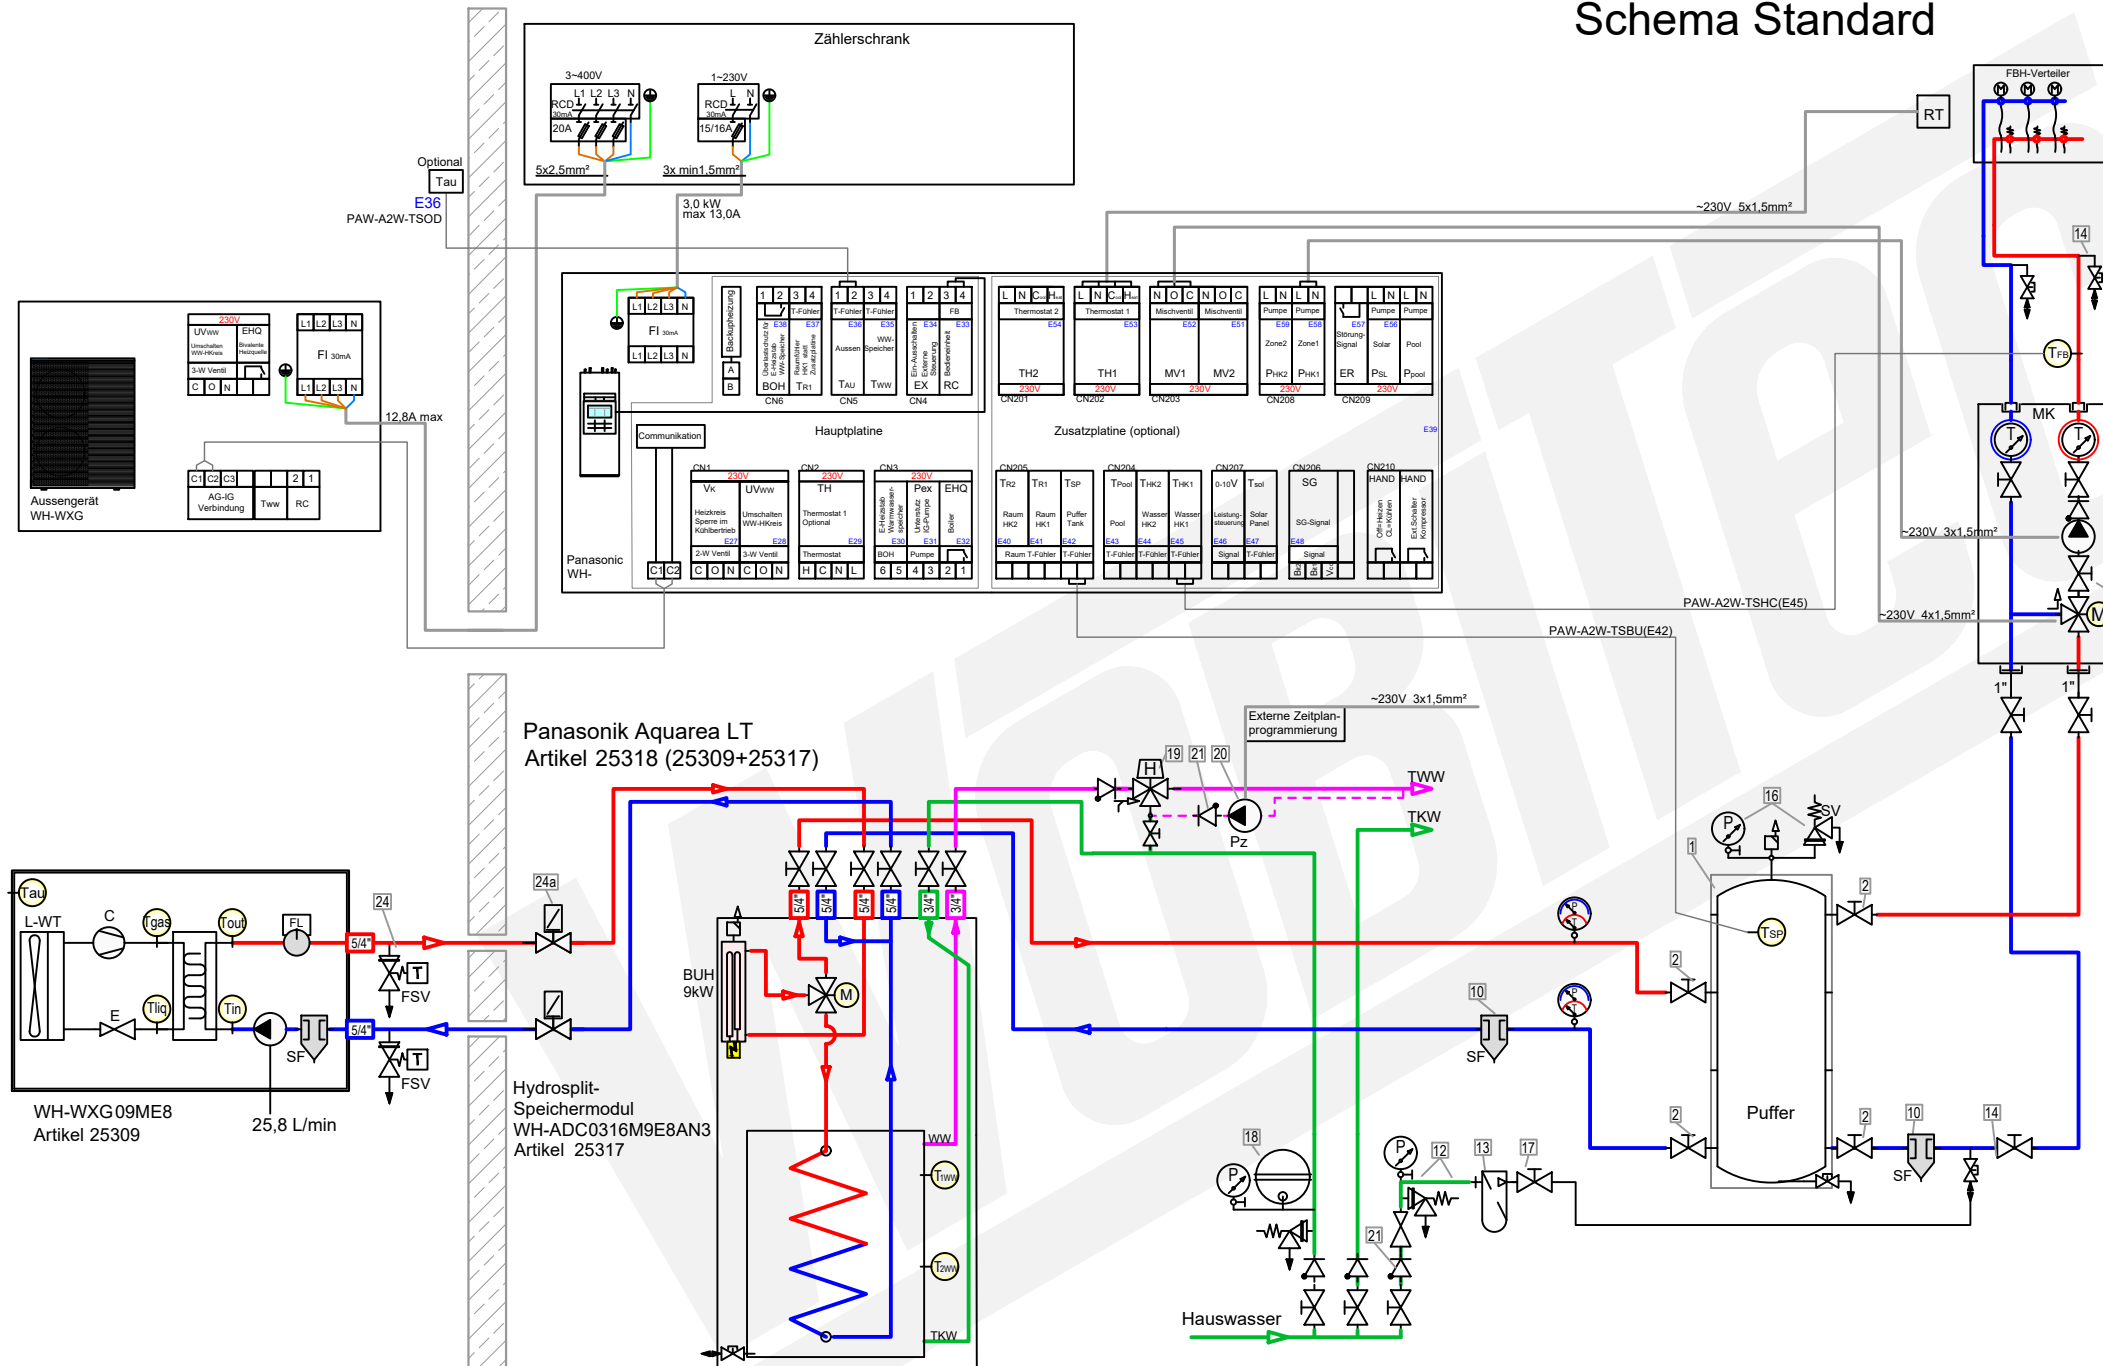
Schema Standard

Zählerschrank

3~400V
RCD 30mA 20A
L1 L2 L3 N
5x2,5mm²

1~230V
RCD 30mA 15/16A
L N
3x min1,5mm²

Optional
Tau
E36
PAW-A2W-TSOD

3,0 kW
max 13,0A

230V
UVww EHQ
Umschalten WW-HKreis
Bivalente Heizquelle
3-W Ventil
C O N

FI 30mA
L1 L2 L3 N

12,8A max

C1 C2 C3 2 1
AG-IG Verbindung
Tww RC

Aussengerät
WH-WXG

FI 30mA
L1 L2 L3 N

Backupheizung
A B

Communikation
Hauptplatine
Panasonic
WH-

CN6 CN5 CN4
BOH TR1 TAU TWW EX RC
E38 E37 E36 E35 E34 E33
T-Fühler Aussen WW-Speicher FB

CN1 230V VK UVww
Heizkreis Sperre im Kühlbetrieb
Umschalten WW-HKreis
E27 E28
2-W Ventil 3-W Ventil
C O N C O N

CN2 230V TH
Thermostat 1 Optional
E29
Thermostat
H C N L

CN3 230V Pex EHQ
E30 E31 E32
BOH Pumpe
6 5 4 3 2 1

Zusatzplatine (optional)
E39

Thermostat 2 Thermostat 1 Mischventil Mischventil Pumpe Pumpe Pumpe Pumpe
E54 E53 E52 E51 E59 E58 E57 E56
TH2 TH1 MV1 MV2 Zone2 Zone1 PHK2 PHK1 Störung-Signal Solar Pool ER PSL PPool
230V 230V 230V 230V 230V
CN201 CN202 CN203 CN208 CN209

CN205 CN204 CN207 CN206 CN210
TR2 TR1 TSP TPool THK2 THK1 0-10V Tsol SG HAND HAND
Raum HK2 Raum HK1 Puffer Tank Pool Wasser HK2 Wasser HK1 Leistungs-steuerung Solar Panel SG-Signal
E40 E41 E42 E43 E44 E45 E46 E47 E48
Raum T-Fühler T-Fühler T-Fühler T-Fühler T-Fühler Signal T-Fühler Signal

~230V 5x1,5mm²
RT
FBH-Verteiler
14
TFB
MK
~230V 3x1,5mm²
~230V 4x1,5mm²
PAW-A2W-TSHC(E45)
PAW-A2W-TSBU(E42)
1" 1"

Panasonik Aquarea LT
Artikel 25318 (25309+25317)

~230V 3x1,5mm²
Externe Zeitplan-programmierung
19 21 20
H
TWW
TKW
Pz

Tau
L-WT
C
Tgas
Tout
FL
E
Tliq
Tin
SF
5/4"
5/4"
24
24a
T
FSV
T
FSV
WH-WXG09ME8
Artikel 25309
25,8 L/min

5/4" 5/4" 5/4" 5/4" 3/4" 3/4"
BUH
9kW
M

Hydrosplit-
Speichermodul
WH-ADC0316M9E8AN3
Artikel 25317

WW
TWW
T2WW
TKW

16
SV
P
1
TSP
2
2
10
SF
2
2
10
14
Puffer
SF
18
P
P
12
13
17
21
Hauswasser